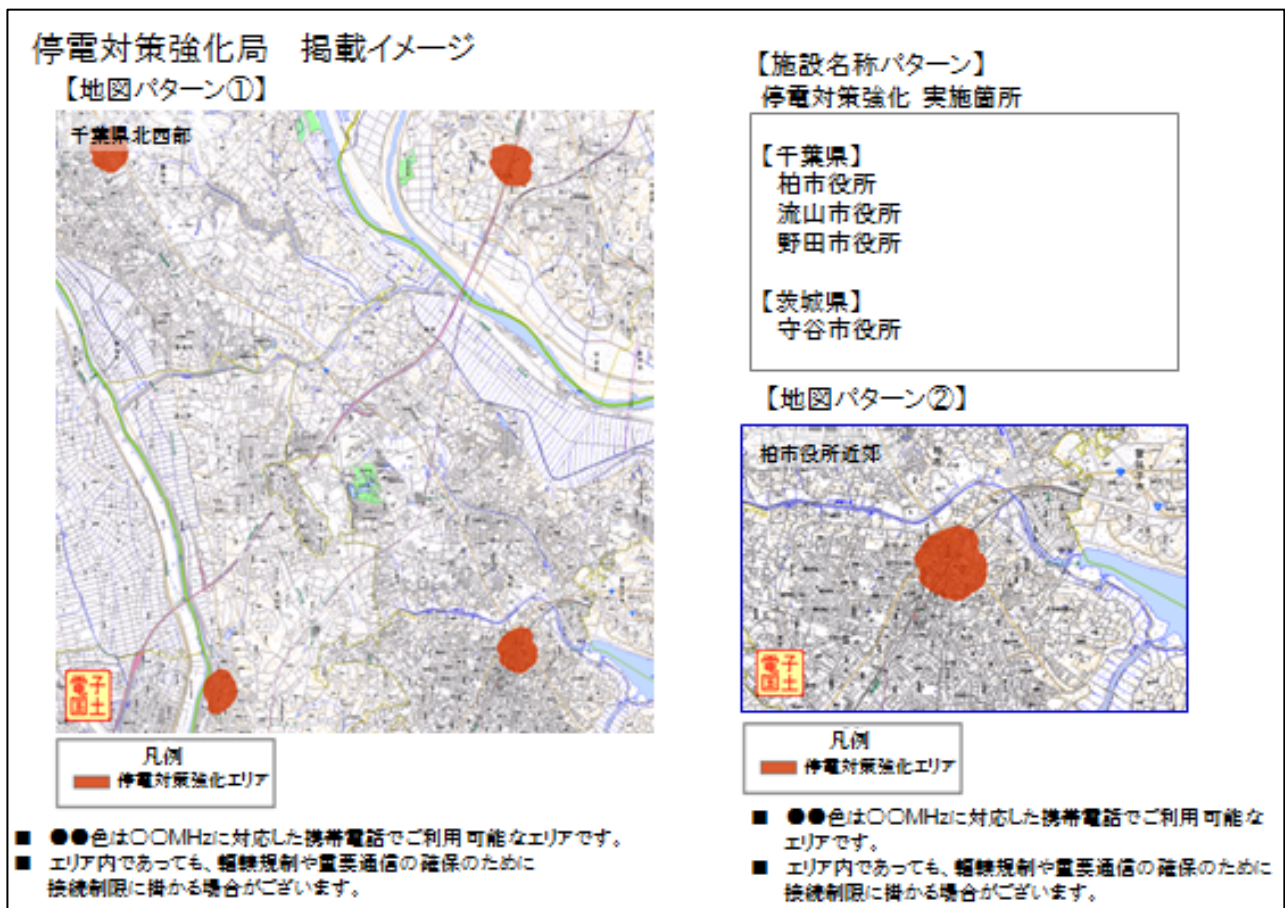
停電対策強化局　掲載イメージ

【地図パターン①】

千葉県北西部

電子国土

凡例
停電対策強化エリア

■　●●色は〇〇MHzに対応した携帯電話でご利用可能なエリアです。
■　エリア内であっても、輻輳規制や重要通信の確保のために接続制限に掛かる場合がございます。

【施設名称パターン】
停電対策強化 実施箇所

【千葉県】
柏市役所
流山市役所
野田市役所

【茨城県】
守谷市役所

【地図パターン②】

柏市役所近郊

電子国土

凡例
停電対策強化エリア

■　●●色は〇〇MHzに対応した携帯電話でご利用可能なエリアです。
■　エリア内であっても、輻輳規制や重要通信の確保のために接続制限に掛かる場合がございます。